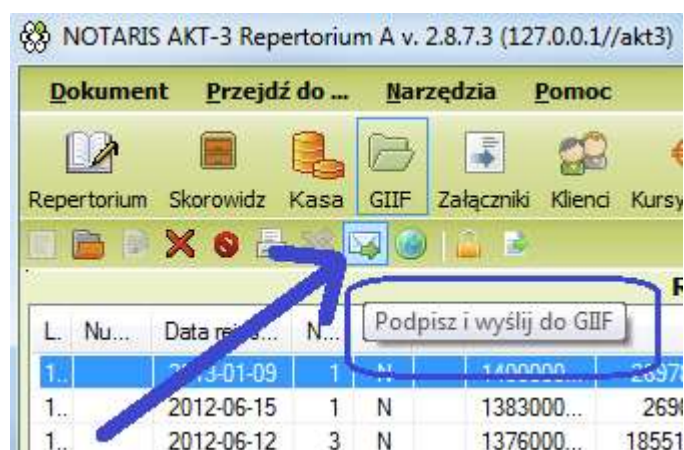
NOTARIS AKT-3 Repertorium A v. 2.8.7.3 (127.0.0.1//akt3)

Dokument Przejdź do ... Narzędzia Pomoc

Repertorium Skorowidz Kasa GIIF Załączniki Klienci Kursy

R

Podpisz i wyślij do GIIF

| L. | Nu... | Data rej... | N... | | | |
|---|---|---|---|---|---|---|
| 1.. | | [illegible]3-01-09 | 1 | N | 1400000... | 2697 |
| 1.. | | 2012-06-15 | 1 | N | 1383000... | 269 |
| 1.. | | 2012-06-12 | 3 | N | 1376000... | 18551 |